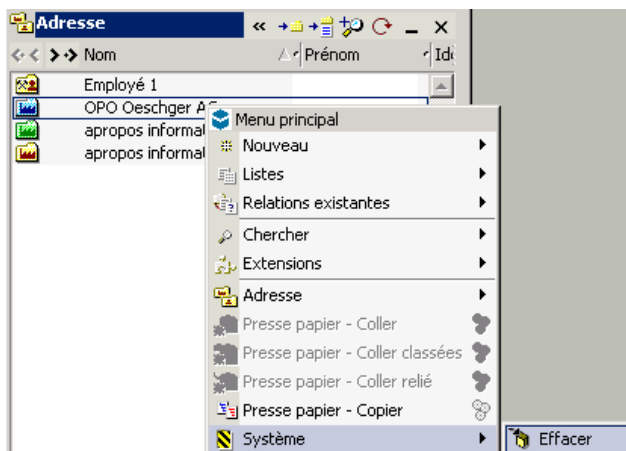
Adresse
« _ ×
Nom
Prénom
Id
Employé 1
OPO Oeschger AG
apropos informat
apropos informat
Menu principal
Nouveau
Listes
Relations existantes
Chercher
Extensions
Adresse
Presse papier - Coller
Presse papier - Coller classées
Presse papier - Coller relié
Presse papier - Copier
Système
Effacer